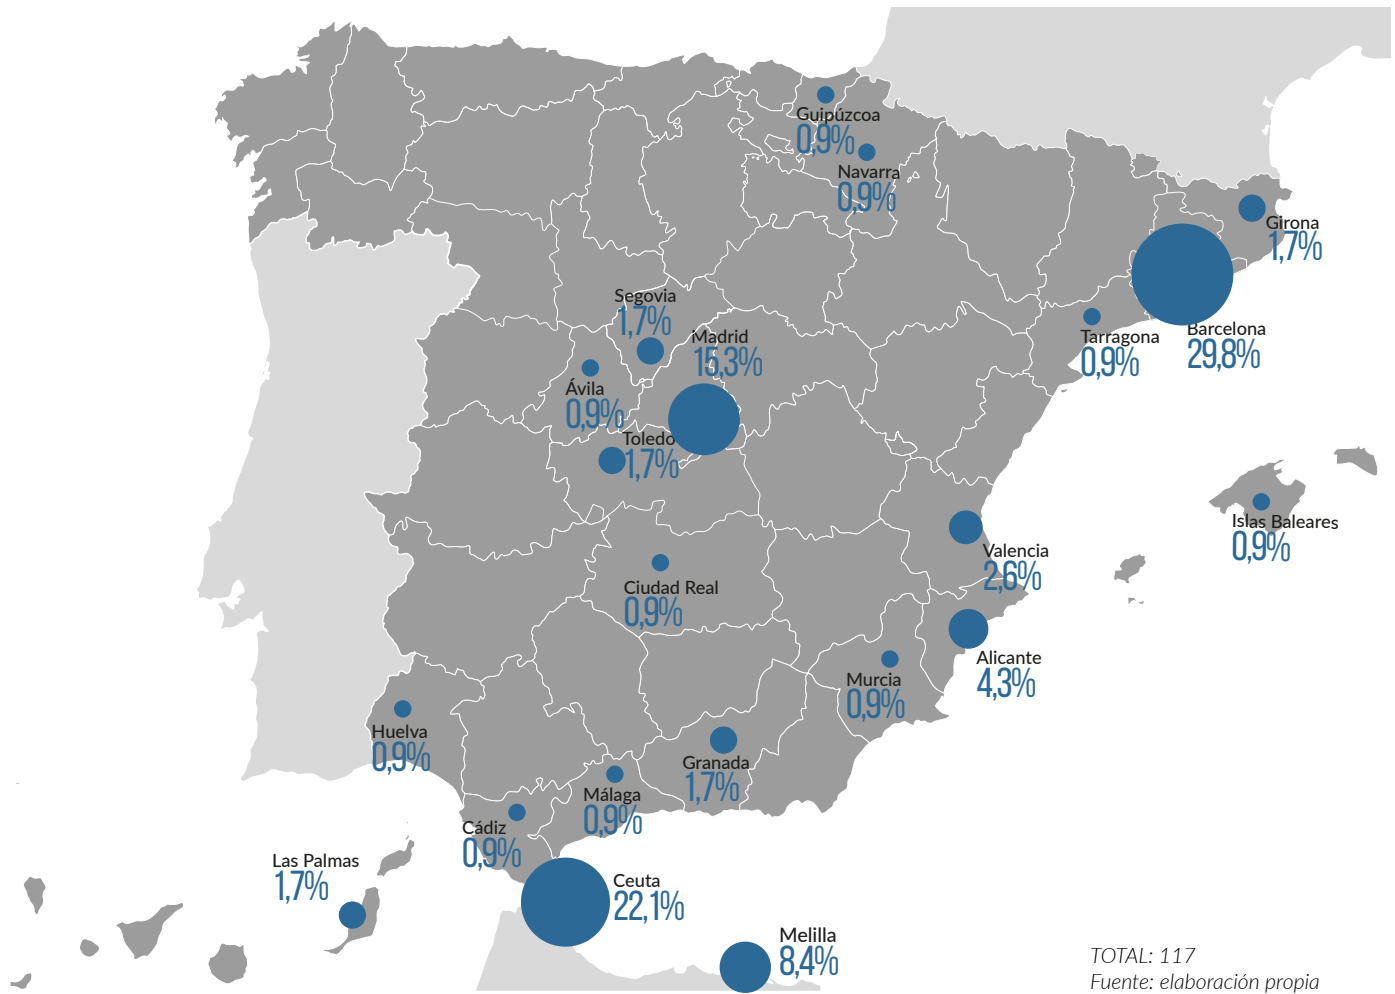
Guipúzcoa
0,9%

Navarra
0,9%

Girona
1,7%

Segovia
1,7%

Madrid
15,3%

Tarragona
0,9%

Barcelona
29,8%

Ávila
0,9%

Toledo
1,7%

Islas Baleares
0,9%

Valencia
2,6%

Ciudad Real
0,9%

Alicante
4,3%

Murcia
0,9%

Huelva
0,9%

Granada
1,7%

Málaga
0,9%

Cádiz
0,9%

Las Palmas
1,7%

Ceuta
22,1%

Melilla
8,4%

TOTAL: 117
Fuente: elaboración propia